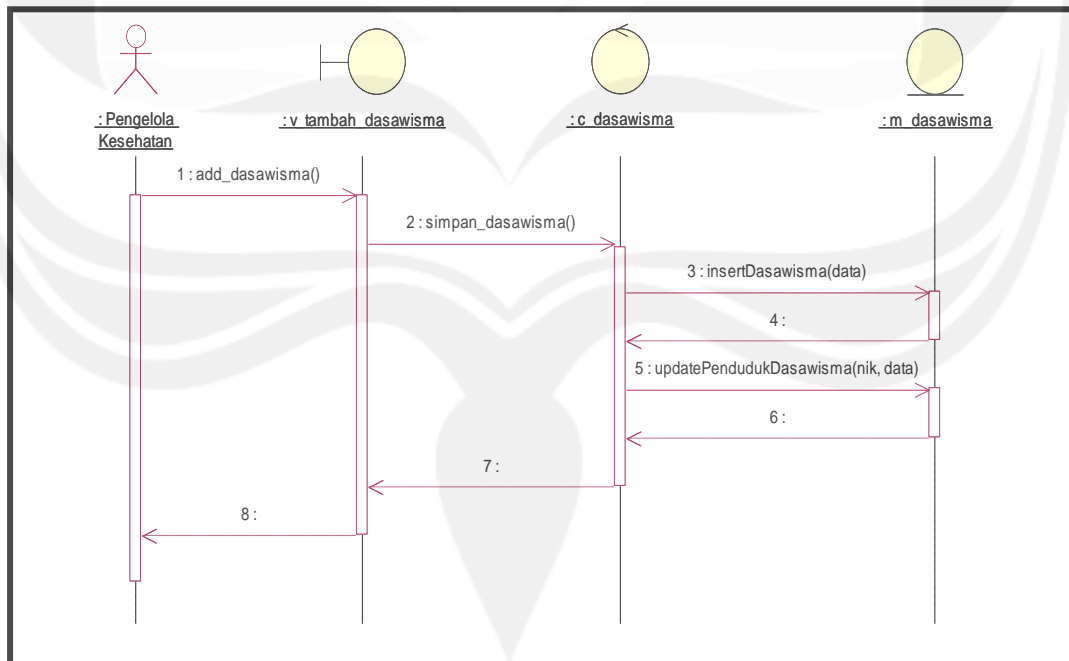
: Pengelola Kesehatan

: v_tambah_dasawisma

: c_dasawisma

: m_dasawisma

1 : add_dasawisma()

2 : simpan_dasawisma()

3 : insertDasawisma(data)

4 :

5 : updatePendudukDasawisma(nik, data)

6 :

7 :

8 :